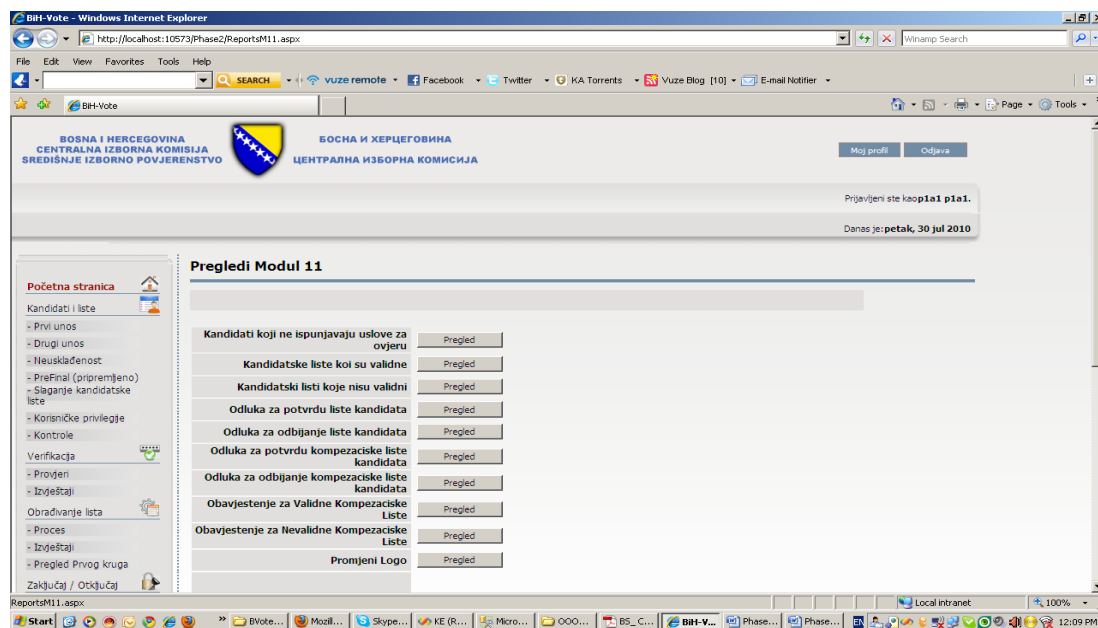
BiH-Vote - Windows Internet Explorer

http://localhost:10573/Phase2/ReportsM11.aspx

Winamp Search

File Edit View Favorites Tools Help

SEARCH vuze remote Facebook Twitter KA Torrents Vuze Blog [10] E-mail Notifier

BiH-Vote

Page Tools

BOSNA I HERCEGOVINA
CENTRALNA IZBORNA KOMISIJA
SREDIŠNJE IZBORNO POVJERENSTVO

БОСНА И ХЕРЦЕГОВИНА
ЦЕНТРАЛНА ИЗБОРНА КОМИСИЈА

Moj profil Odjava

Prijavljeni ste kao p1a1 p1a1.

Danas je: petak, 30 jul 2010

Početna stranica
Kandidati i liste
- Prvi unos
- Drugi unos
- Neusklađenost
- PreFinal (pripremljeno)
- Slaganje kandidatske liste
- Korisničke privilegije
- Kontrole
Verifikacija
- Provjeri
- Izvještaji
Obrađivanje lista
- Proces
- Izvještaji
- Pregled Prvog kruga
Zaključaj / Otključaj

Pregledi Modul 11

| | |
|---|---|
| Kandidati koji ne ispunjavaju uslove za ovjeru | Pregled |
| Kandidatske liste koi su validne | Pregled |
| Kandidatski listi koje nisu validni | Pregled |
| Odluka za potvrdu liste kandidata | Pregled |
| Odluka za odbijanje liste kandidata | Pregled |
| Odluka za potvrdu kompezaciske liste kandidata | Pregled |
| Odluka za odbijanje kompezaciske liste kandidata | Pregled |
| Obavjestenje za Validne Kompezaciske Liste | Pregled |
| Obavjestenje za Nevalidne Kompezaciske Liste | Pregled |
| Promjeni Logo | Pregled |

ReportsM11.aspx

Local intranet 100%

Start BVote... Mozill... Skype... KE (R... Micro... OOO... BS_C... BiH-V... Phase... Phase... EN 12:09 PM